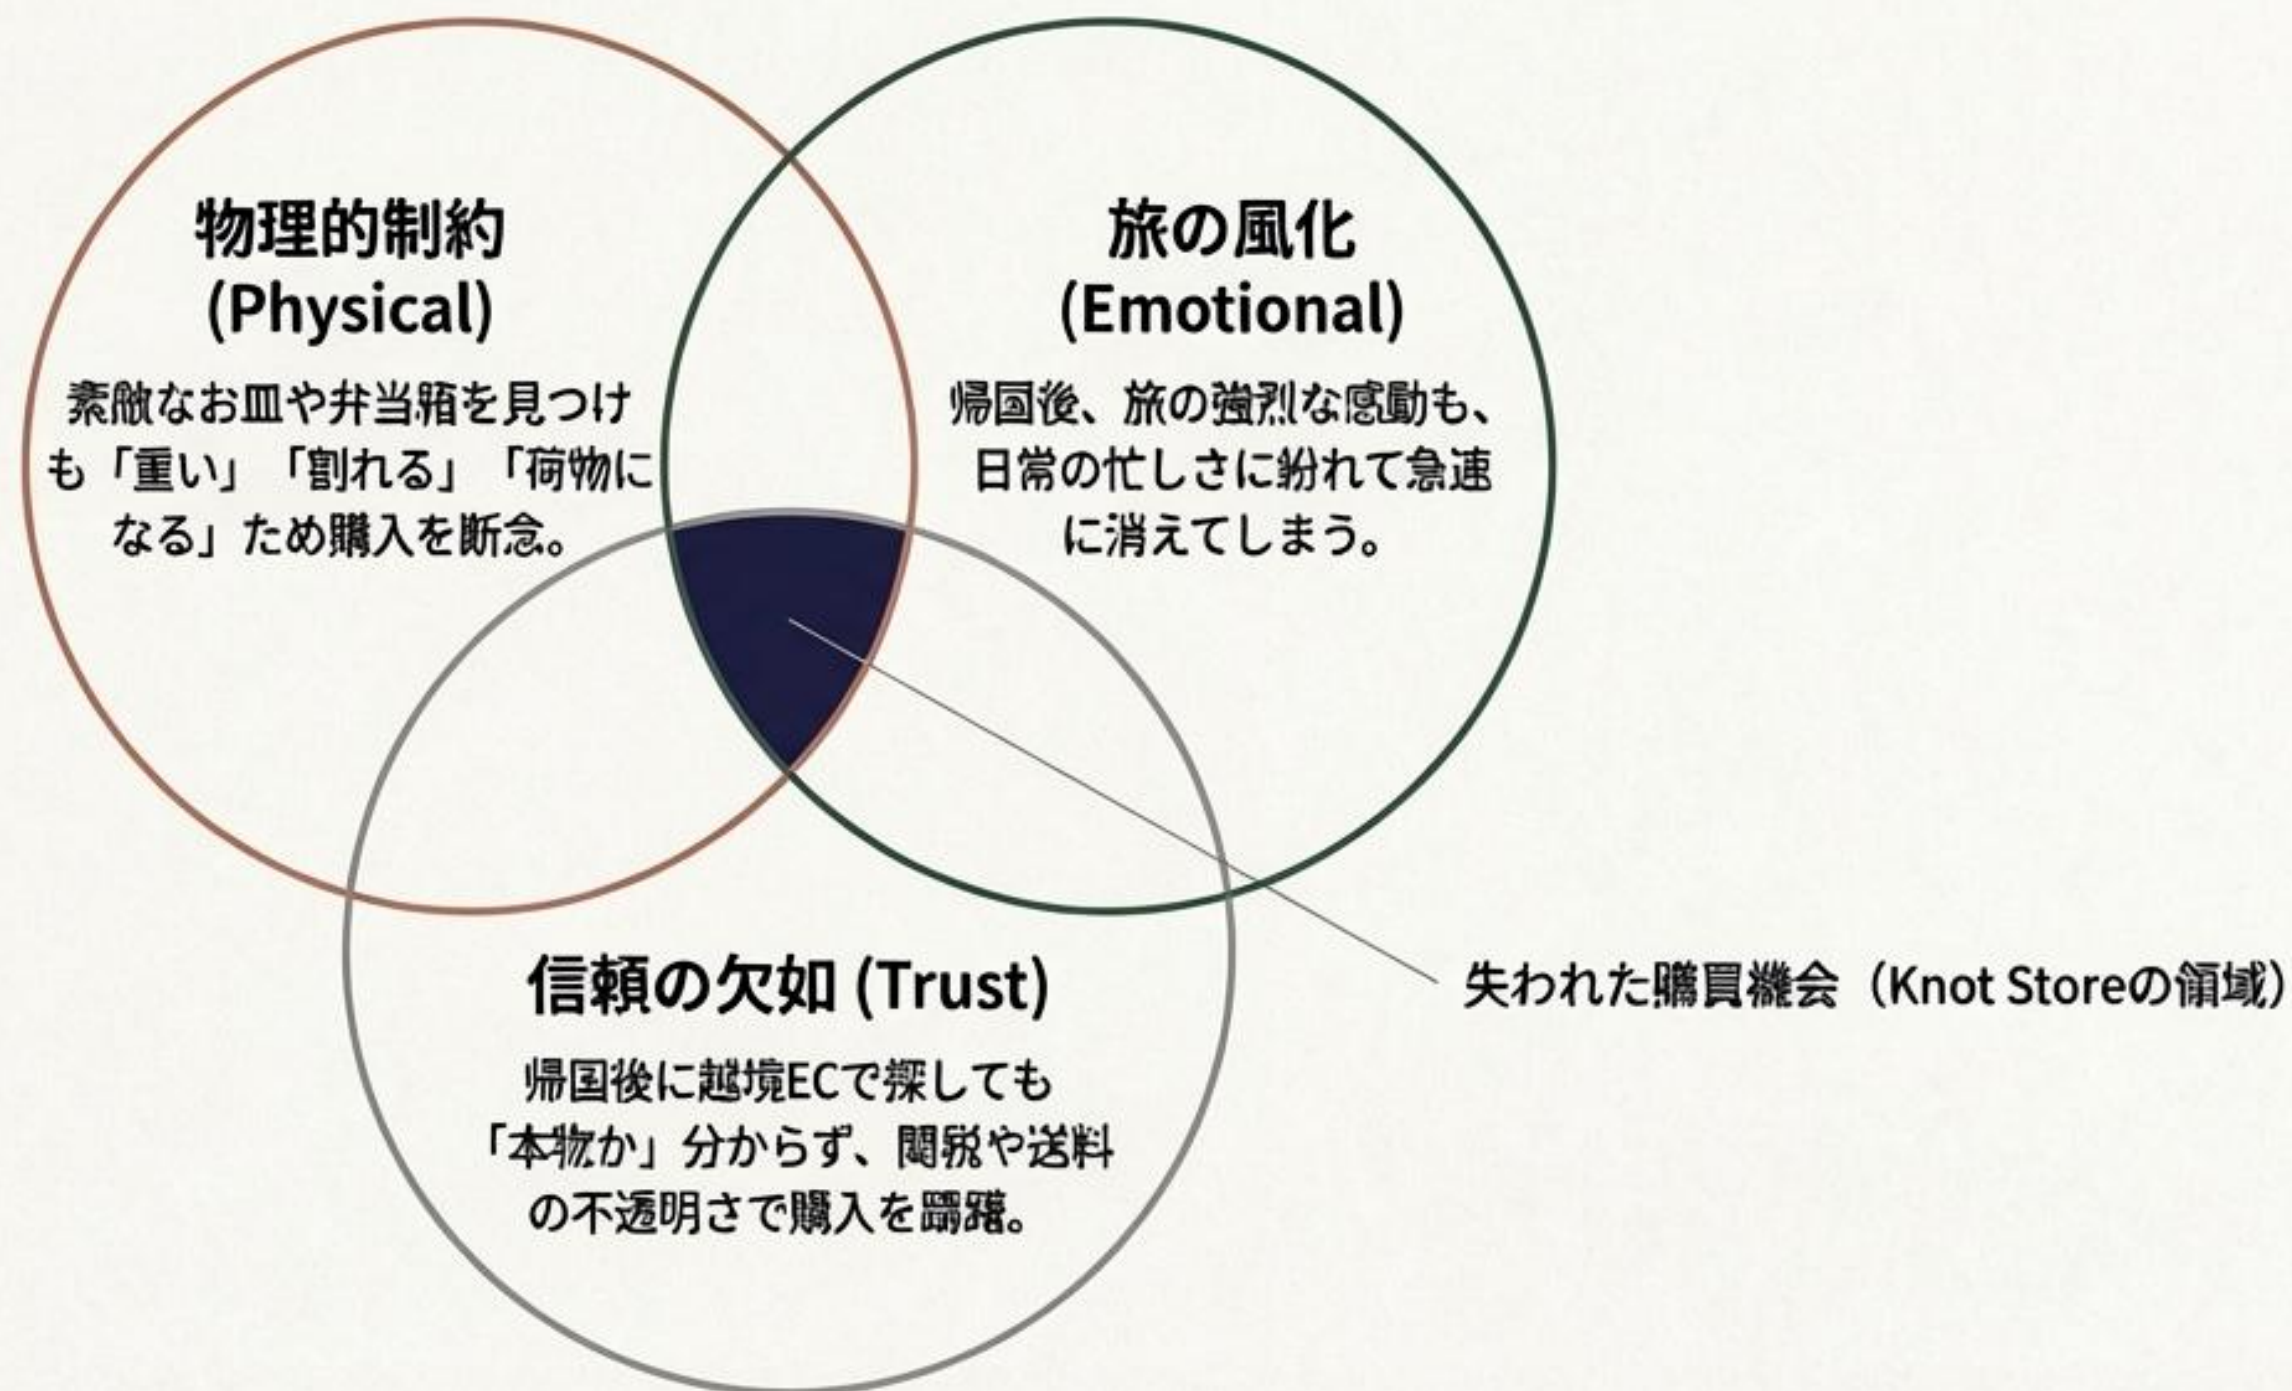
物理的制約 (Physical)

素敵なお皿や弁当箱を見つけも「重い」「割れる」「荷物になる」ため購入を断念。

旅の風化 (Emotional)

帰国後、旅の強烈な感動も、日常の忙しさに紛れて急速に消えてしまう。

信頼の欠如 (Trust)

帰国後に越境ECで探しても「本物か」分からず、関税や送料の不透明さで購入を躊躇。

失われた購買機会（Knot Storeの領域）